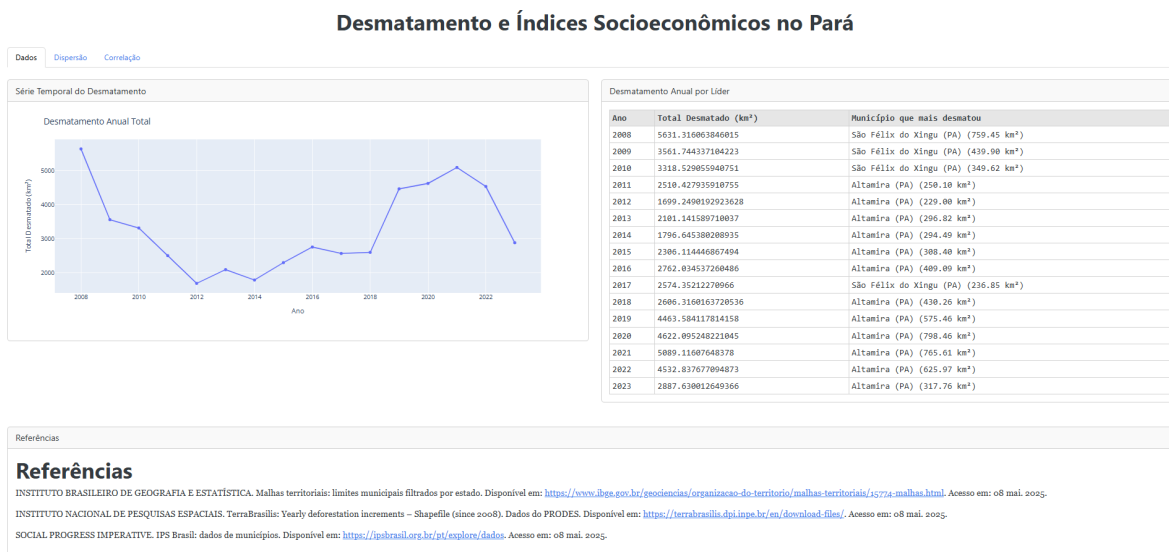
Desmatamento e Índices Socioeconômicos no Pará

Dados Dispersão Correlação

Série Temporal do Desmatamento

Desmatamento Anual Total

Total Desmatado (km²)

5000
4000
3000
2000

2008 2010 2012 2014 2016 2018 2020 2022

Ano

Desmatamento Anual por Líder

| Ano | Total Desmatado (km²) | Município que mais desmatou |
|---|---|---|
| 2008 | 5631.316063846015 | São Félix do Xingu (PA) (759.45 km²) |
| 2009 | 3561.744337104223 | São Félix do Xingu (PA) (439.90 km²) |
| 2010 | 3318.529055940751 | São Félix do Xingu (PA) (349.62 km²) |
| 2011 | 2510.427935910755 | Altamira (PA) (250.10 km²) |
| 2012 | 1699.2490192923628 | Altamira (PA) (229.00 km²) |
| 2013 | 2101.141589710037 | Altamira (PA) (296.82 km²) |
| 2014 | 1796.645380208935 | Altamira (PA) (294.49 km²) |
| 2015 | 2306.114446867494 | Altamira (PA) (308.40 km²) |
| 2016 | 2762.034537260486 | Altamira (PA) (409.09 km²) |
| 2017 | 2574.35212270966 | São Félix do Xingu (PA) (236.85 km²) |
| 2018 | 2606.3160163720536 | Altamira (PA) (430.26 km²) |
| 2019 | 4463.584117814158 | Altamira (PA) (575.46 km²) |
| 2020 | 4622.095248221045 | Altamira (PA) (798.46 km²) |
| 2021 | 5089.11607648378 | Altamira (PA) (765.61 km²) |
| 2022 | 4532.837677094873 | Altamira (PA) (625.97 km²) |
| 2023 | 2887.630012649366 | Altamira (PA) (317.76 km²) |

Referências

Referências

INSTITUTO BRASILEIRO DE GEOGRAFIA E ESTATÍSTICA. Malhas territoriais: limites municipais filtrados por estado. Disponível em: https://www.ibge.gov.br/geociencias/organizacao-do-territorio/malhas-territoriais/15774-malhas.html. Acesso em: 08 mai. 2025.

INSTITUTO NACIONAL DE PESQUISAS ESPACIAIS. TerraBrasilis: Yearly deforestation increments – Shapefile (since 2008). Dados do PRODES. Disponível em: https://terrabrasilis.dpi.inpe.br/en/download-files/. Acesso em: 08 mai. 2025.

SOCIAL PROGRESS IMPERATIVE. IPS Brasil: dados de municípios. Disponível em: https://ipsbrasil.org.br/pt/explore/dados. Acesso em: 08 mai. 2025.